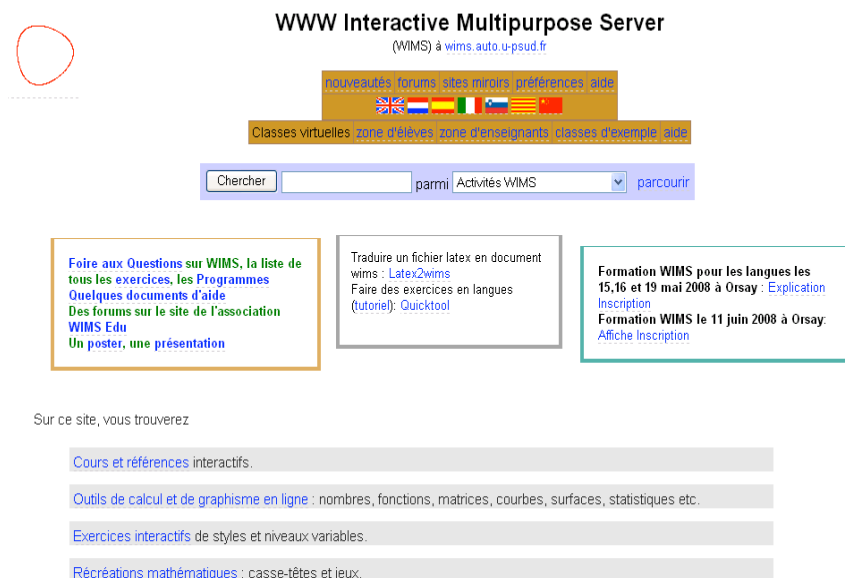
WWW Interactive Multipurpose Server

(WIMS) à wims.auto.u-psud.fr

nouveautés forums sites miroirs préférences aide

Classes virtuelles zone d'élèves zone d'enseignants classes d'exemple aide

Chercher parmi Activités WIMS parcourir

Foire aux Questions sur WIMS, la liste de tous les exercices, les Programmes
Quelques documents d'aide
Des forums sur le site de l'association WIMS Edu
Un poster, une présentation

Traduire un fichier latex en document wims : Latex2wims
Faire des exercices en langues (tutoriel): Quicktool

Formation WIMS pour les langues les 15,16 et 19 mai 2008 à Orsay : Explication Inscription
Formation WIMS le 11 juin 2008 à Orsay: Affiche Inscription

Sur ce site, vous trouverez

Cours et références interactifs.

Outils de calcul et de graphisme en ligne : nombres, fonctions, matrices, courbes, surfaces, statistiques etc.

Exercices interactifs de styles et niveaux variables.

Récréations mathématiques : casse-têtes et jeux.